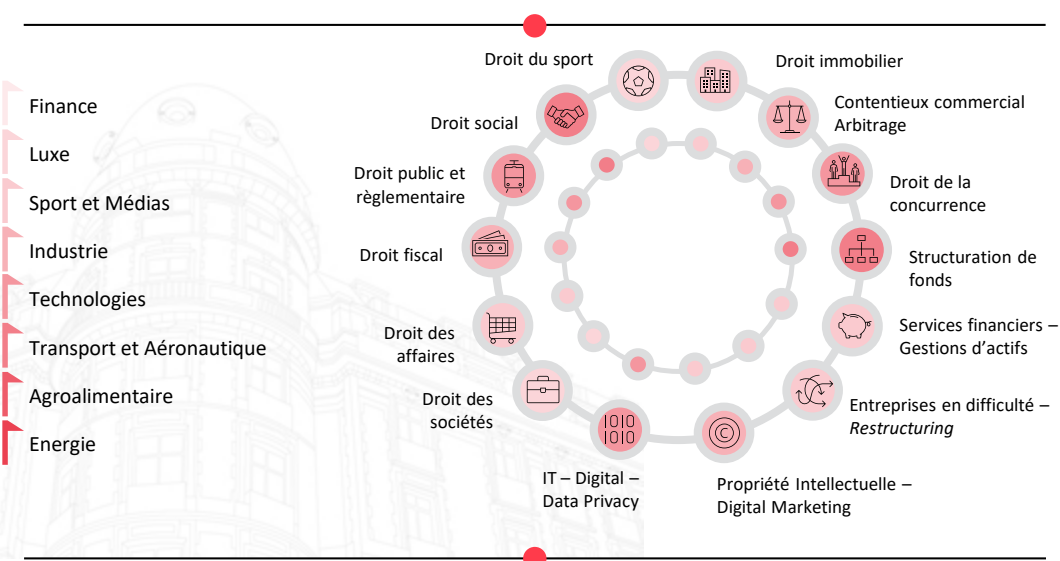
Finance

Luxe

Sport et Médias

Industrie

Technologies

Transport et Aéronautique

Agroalimentaire

Energie

Droit du sport

Droit immobilier

Contentieux commercial
Arbitrage

Droit de la concurrence

Structuration de fonds

Services financiers – Gestions d'actifs

Entreprises en difficulté – *Restructuring*

Propriété Intellectuelle – Digital Marketing

IT – Digital – Data Privacy

Droit des sociétés

Droit des affaires

Droit fiscal

Droit public et règlementaire

Droit social